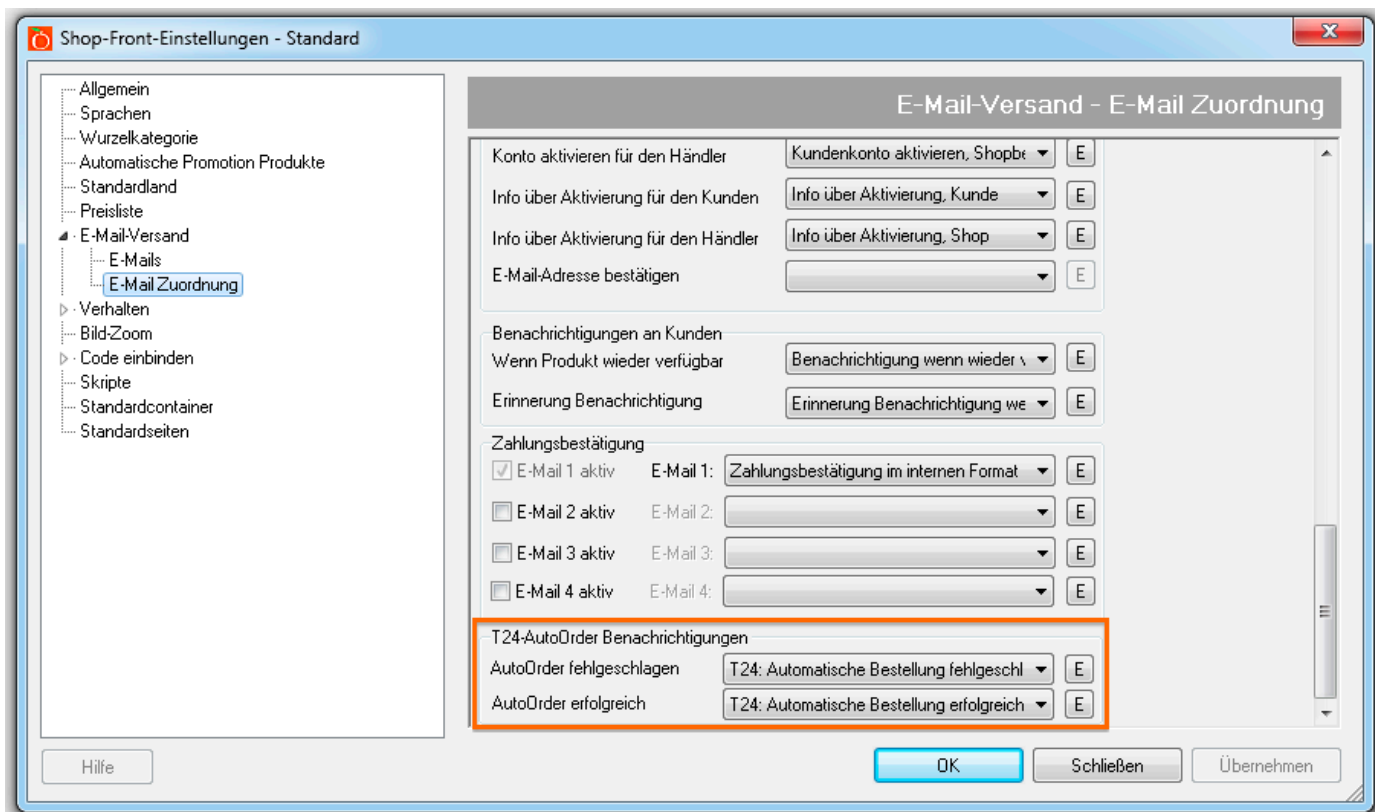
Shop-Front-Einstellungen - Standard

Allgemein
Sprachen
Wurzelkategorie
Automatische Promotion Produkte
Standardland
Preisliste
E-Mail-Versand
E-Mails
E-Mail Zuordnung
Verhalten
Bild-Zoom
Code einbinden
Skripte
Standardcontainer
Standardseiten

E-Mail-Versand - E-Mail Zuordnung

Konto aktivieren für den Händler | Kundenkonto aktivieren, Shopbe | E
Info über Aktivierung für den Kunden | Info über Aktivierung, Kunde | E
Info über Aktivierung für den Händler | Info über Aktivierung, Shop | E
E-Mail-Adresse bestätigen | E

Benachrichtigungen an Kunden
Wenn Produkt wieder verfügbar | Benachrichtigung wenn wieder v | E
Erinnerung Benachrichtigung | Erinnerung Benachrichtigung we | E

Zahlungsbestätigung
E-Mail 1 aktiv | E-Mail 1: | Zahlungsbestätigung im internen Format | E
E-Mail 2 aktiv | E-Mail 2: | E
E-Mail 3 aktiv | E-Mail 3: | E
E-Mail 4 aktiv | E-Mail 4: | E

T24-AutoOrder Benachrichtigungen
AutoOrder fehlgeschlagen | T24: Automatische Bestellung fehlgeschl | E
AutoOrder erfolgreich | T24: Automatische Bestellung erfolgreich | E

Hilfe
OK
Schließen
Übernehmen